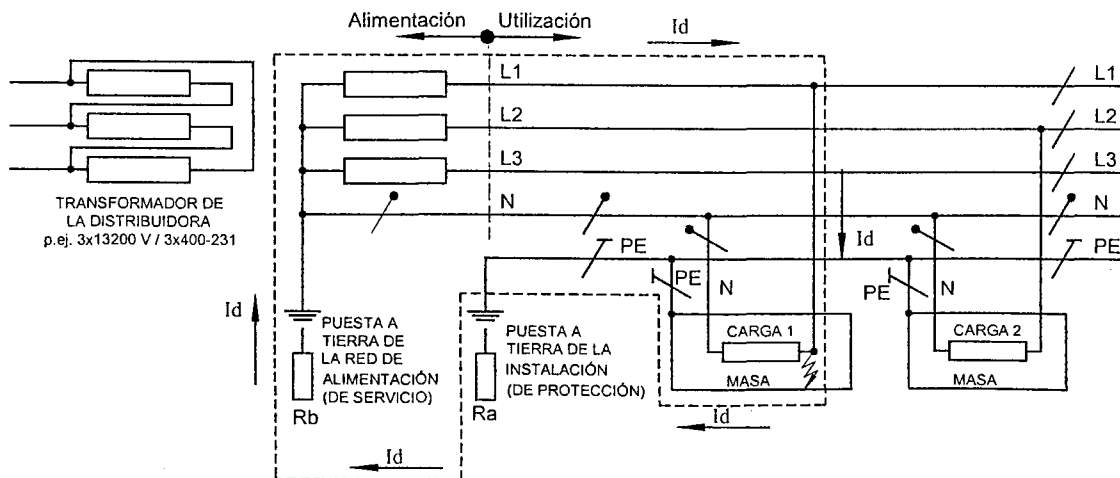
Alimentación Utilización

Id

L1

L2

L3

N

PE

L1

L2

L3

N

PE

TRANSFORMADOR DE LA DISTRIBUIDORA p.ej. 3x13200 V / 3x400-231

Id

Id

Id

PE

N

PE

N

PUESTA A TIERRA DE LA RED DE ALIMENTACIÓN (DE SERVICIO)

PUESTA A TIERRA DE LA INSTALACIÓN (DE PROTECCIÓN)

CARGA 1

MASA

CARGA 2

MASA

Rb

Ra

Id

Id